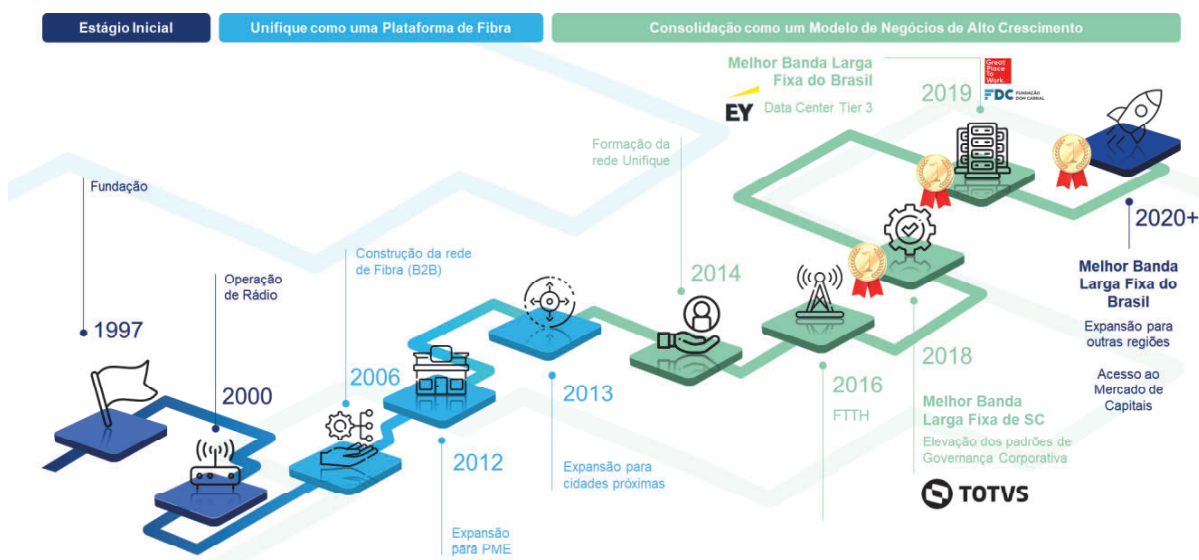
Estágio Inicial

Unifique como uma Plataforma de Fibra

Consolidação como um Modelo de Negócios de Alto Crescimento

Fundação

1997

Operação de Rádio

2000

Construção da rede de Fibra (B2B)

2006

2012

Expansão para PME

2013

Expansão para cidades próximas

Formação da rede Unifique

2014

2016

FTTH

Melhor Banda Larga Fixa do Brasil

EY

Data Center Tier 3

2019

Great Place To Work

FDC FUNDAÇÃO DOM CABRAL

2018

Melhor Banda Larga Fixa de SC

Elevação dos padrões de Governança Corporativa

TOTVS

2020+

Melhor Banda Larga Fixa do Brasil

Expansão para outras regiões

Acesso ao Mercado de Capitais